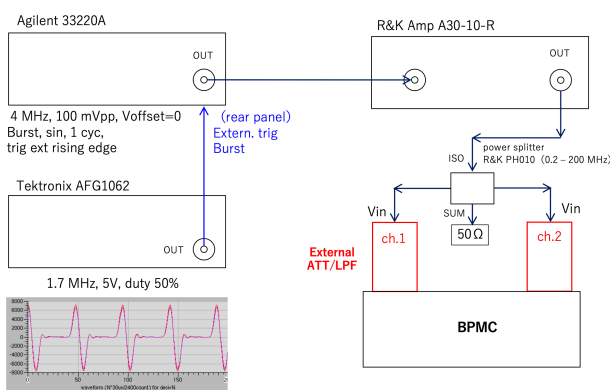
Agilent 33220A

OUT

4 MHz, 100 mVpp, Voffset=0
Burst, sin, 1 cyc,
trig ext rising edge

(rear panel)
Extern. trig
Burst

Tektronix AFG1062

OUT

1.7 MHz, 5V, duty 50%

R&K Amp A30-10-R

OUT

power splitter
R&K PH010 (0.2 – 200 MHz)

ISO

SUM

Vin

Vin

$50\Omega$

External
ATT/LPF

ch.1

ch.2

BPMC

8000
6000
4000
2000
0
-2000
-4000
-6000
-8000
0 50 100 150 200
waveform (N*30us/2400count) for dexi=N